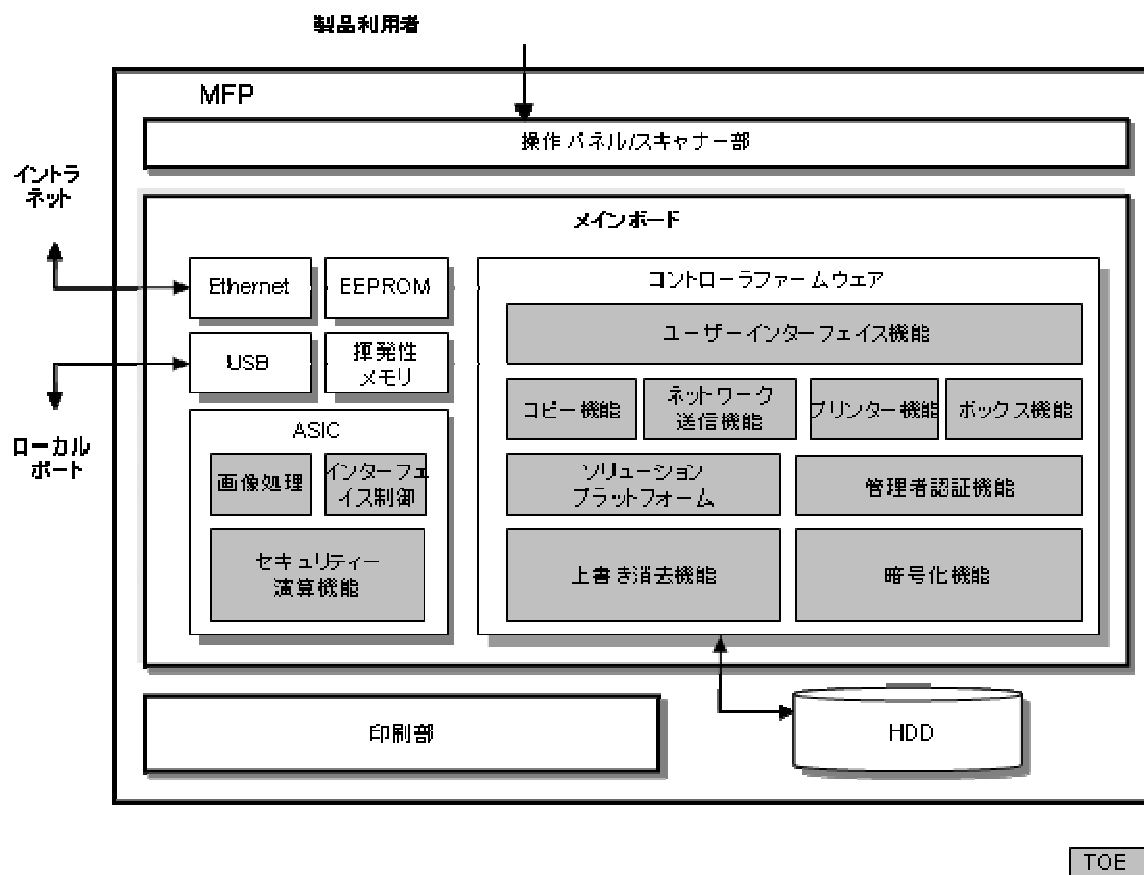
製品利用者

MFP

操作パネル/スキャナー部

イントラネット

メインボード

Ethernet

EEPROM

コントローラファームウェア

ユーザーインターフェイス機能

USB

揮発性メモリ

ローカルポート

コピー機能

ネットワーク送信機能

プリンター機能

ボックス機能

ASIC

画像処理

インターフェイス制御

ソリューションプラットフォーム

管理者認証機能

セキュリティー演算機能

上書き消去機能

暗号化機能

印刷部

HDD

TOE